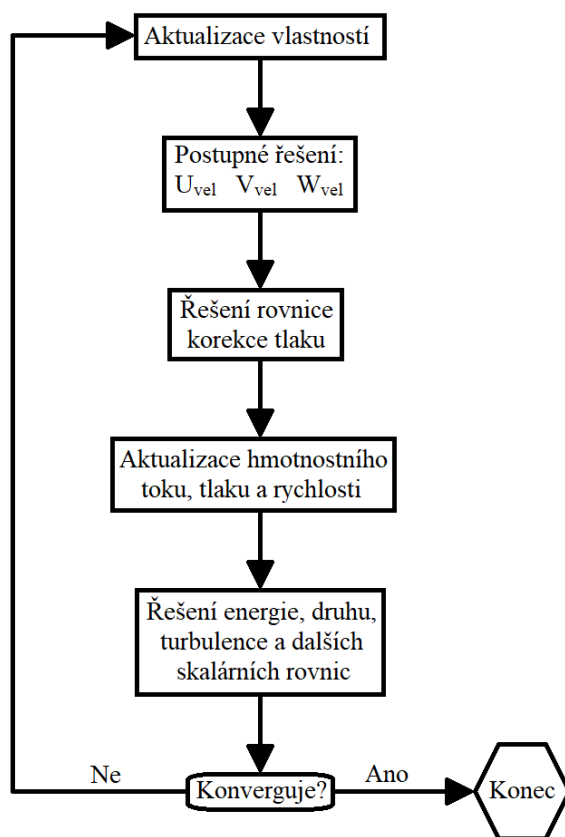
Aktualizace vlastností

Postupné řešení:
$U_{vel}$ $V_{vel}$ $W_{vel}$

Řešení rovnice korekce tlaku

Aktualizace hmotnostního toku, tlaku a rychlosti

Řešení energie, druhu, turbulence a dalších skalárních rovnic

Ne

Konverguje?

Ano

Konec